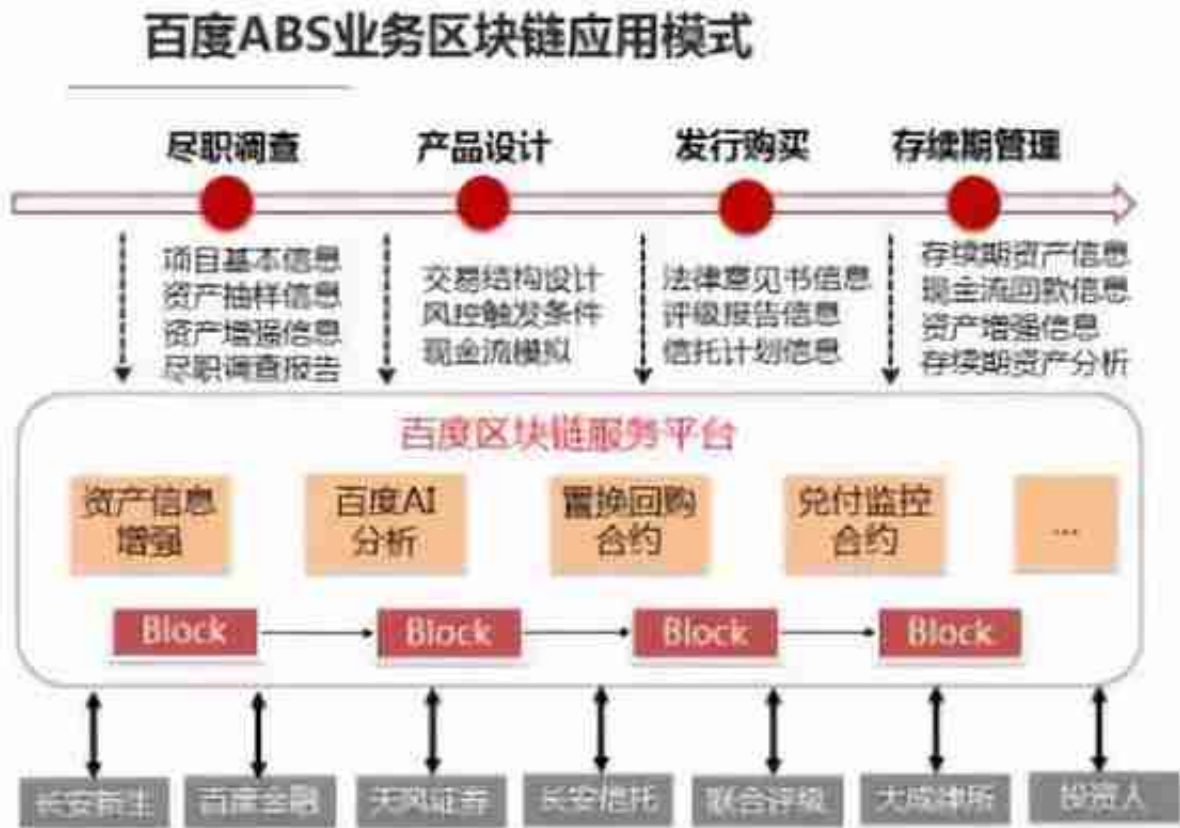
百度ABS业务区块链应用模式

尽职调查
产品设计
发行购买
存续期管理

项目基本信息
资产抽样信息
资产增强信息
尽职调查报告

交易结构设计
风控触发条件
现金流模拟

法律意见书信息
评级报告信息
信托计划信息

存续期资产信息
现金流回款信息
资产增强信息
存续期资产分析

百度区块链服务平台

资产信息增强
百度AI分析
置换回购合约
兑付监控合约
...

Block
Block
Block
Block

长安新生
百度金融
天风证券
长安信托
联合评级
大成律所
投资人